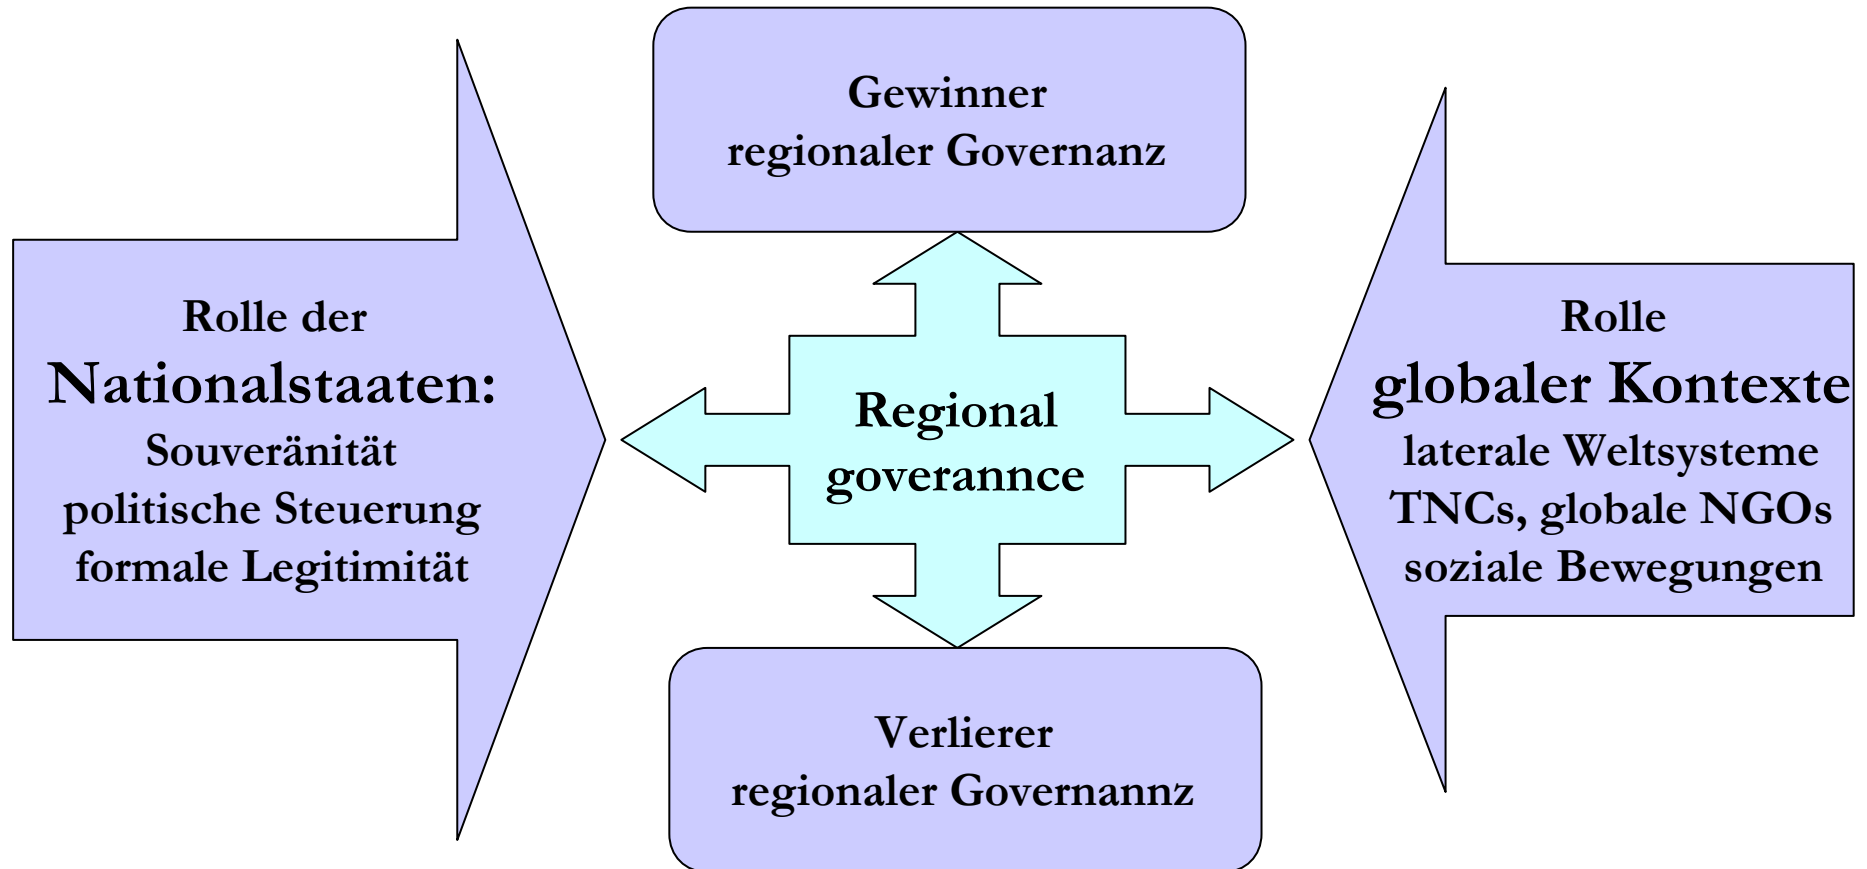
Gewinner
regionaler Governanz

Rolle der
Nationalstaaten:
Souveränität
politische Steuerung
formale Legitimität

Regional
goverannce

Rolle
globaler Kontexte
laterale Weltsysteme
TNCs, globale NGOs
soziale Bewegungen

Verlierer
regionaler Governannz